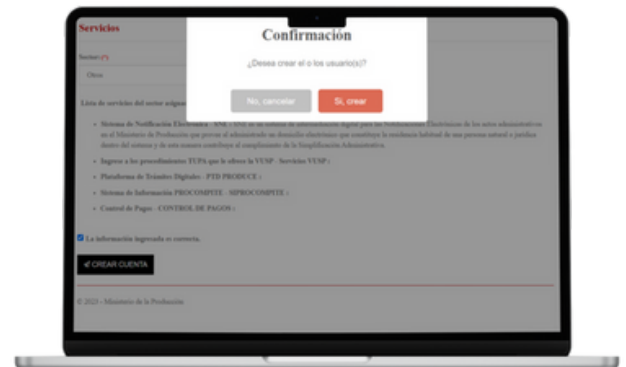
Servicios

Sector (*)

Otros

Lista de servicios del sector asignado

- Sistema de Notificación Electrónica - SNE : SNE es un sistema de información digital para las Notificaciones Electrónicas de los actos administrativos en el Ministerio de Producción que provee al administrado un domicilio electrónico que constituya la residencia habitual de una persona natural o jurídica dentro del sistema y de este modo contribuye al cumplimiento de la Simplificación Administrativa.
- Ingreso a los procedimientos TUPA que le ofrece la VUSP - Servicios VUSP :
- Plataforma de Trámites Digitales - PTD PRODUCE :
- Sistema de Información PROCOMPITE - SIPROCOMPITE :
- Control de Pagos - CONTROL DE PAGOS :

La información ingresada es correcta.

CREAR CUENTA

© 2023 - Ministerio de la Producción

Confirmación

¿Desea crear el o los usuario(s)?

No, cancelar

Si, crear